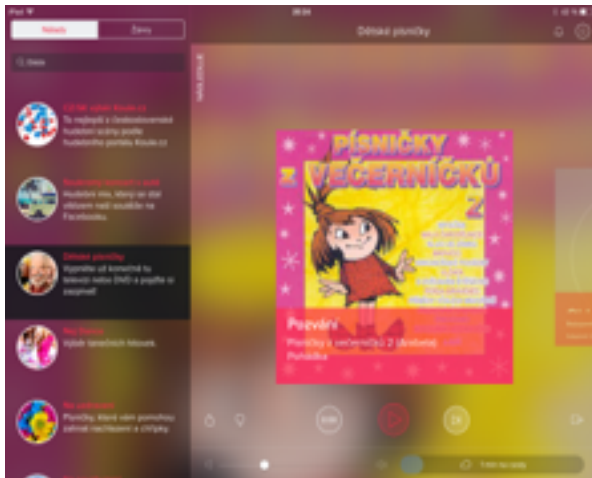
iPad
Nálady
Žánry
Dětské písničky
Q Dítě
TOP40 podle Rockr.cz
To nejlepší z československé hudební scény podle hudebního portálu Rockr.cz
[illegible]
Hudební mix, který se líbí všem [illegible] na Facebooku.
Dětské písničky
Vyprávěte už konečně tu televizi nebo DVD a pojďte si zazpívat!
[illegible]
Výběr tanečních hitovek.
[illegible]
Písničky, které vám pomohou zahnat nachlazení a chřipky.
PÍSNIČKY VEČERNÍČKŮ 2
Pozvání
Písničky z večerníčků 2 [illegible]
Pohádka